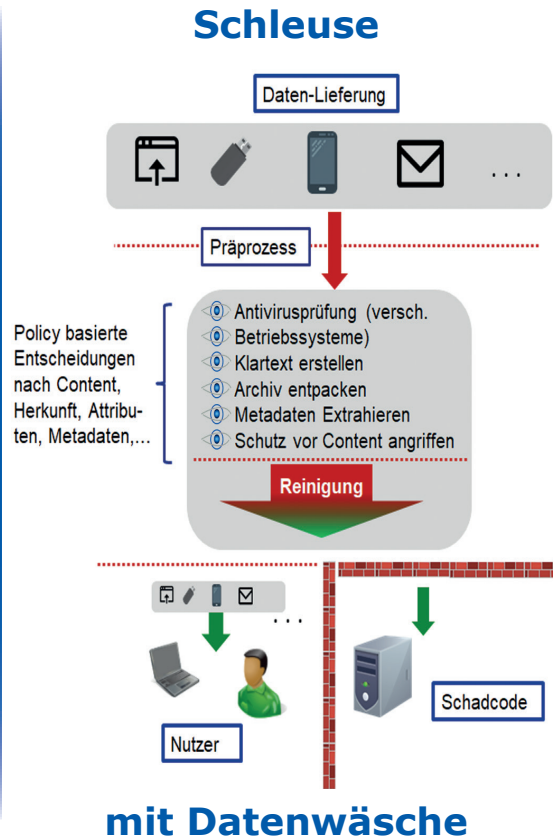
Schleuse

Daten-Lieferung

. . .

Präprozess

Policy basierte Entscheidungen nach Content, Herkunft, Attributen, Metadaten,...

Antivirusprüfung (versch.
Betriebssysteme)
Klartext erstellen
Archiv entpacken
Metadaten Extrahieren
Schutz vor Content angriffen

Reinigung

. . .

Nutzer

Schadcode

mit Datenwäsche